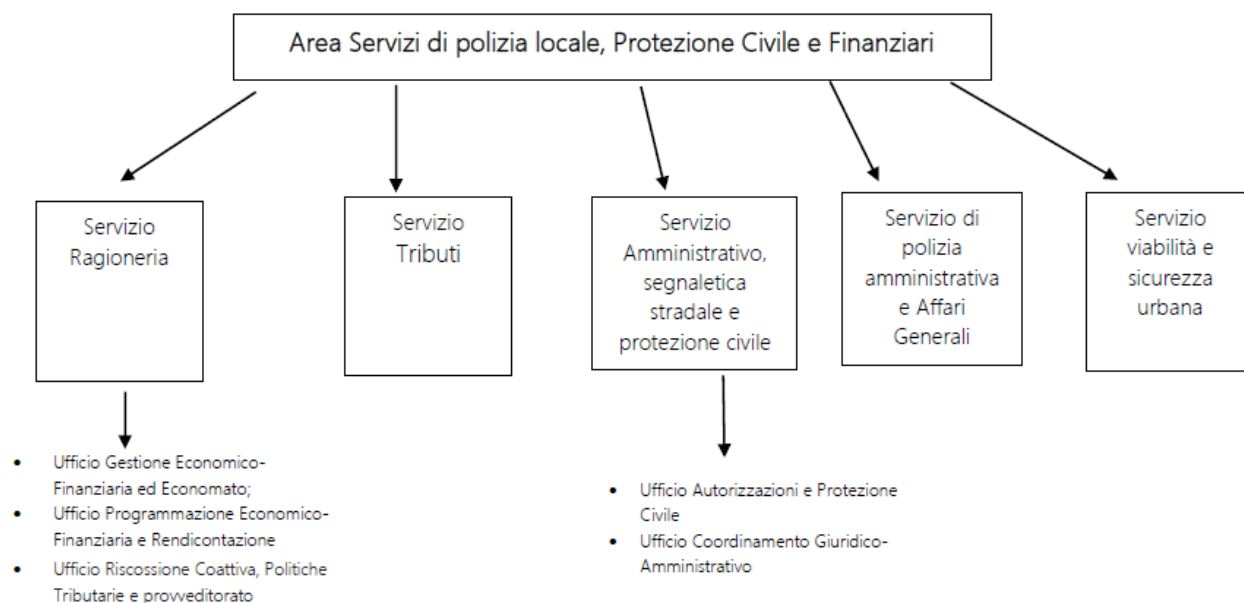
Area Servizi di polizia locale, Protezione Civile e Finanziari

Servizio Ragioneria

Servizio Tributi

Servizio Amministrativo, segnaletica stradale e protezione civile

Servizio di polizia amministrativa e Affari Generali

Servizio viabilità e sicurezza urbana

- Ufficio Gestione Economico-Finanziaria ed Economato;
- Ufficio Programmazione Economico-Finanziaria e Rendicontazione
- Ufficio Riscossione Coattiva, Politiche Tributarie e provveditorato

- Ufficio Autorizzazioni e Protezione Civile
- Ufficio Coordinamento Giuridico-Amministrativo